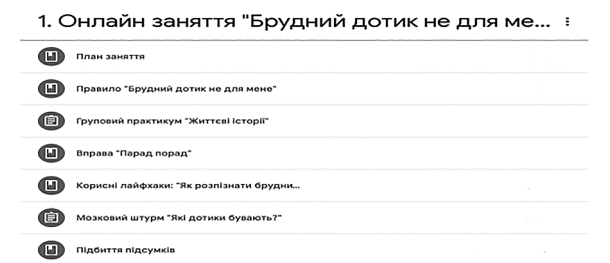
1. Онлайн заняття "Брудний дотик не для ме...

План заняття

Правило "Брудний дотик не для мене"

Груповий практикум "Життєві історії"

Вправа "Парад порад"

Корисні лайфхаки: "Як розпізнати брудни...

Мозковий штурм "Які дотики бувають?"

Підбиття підсумків